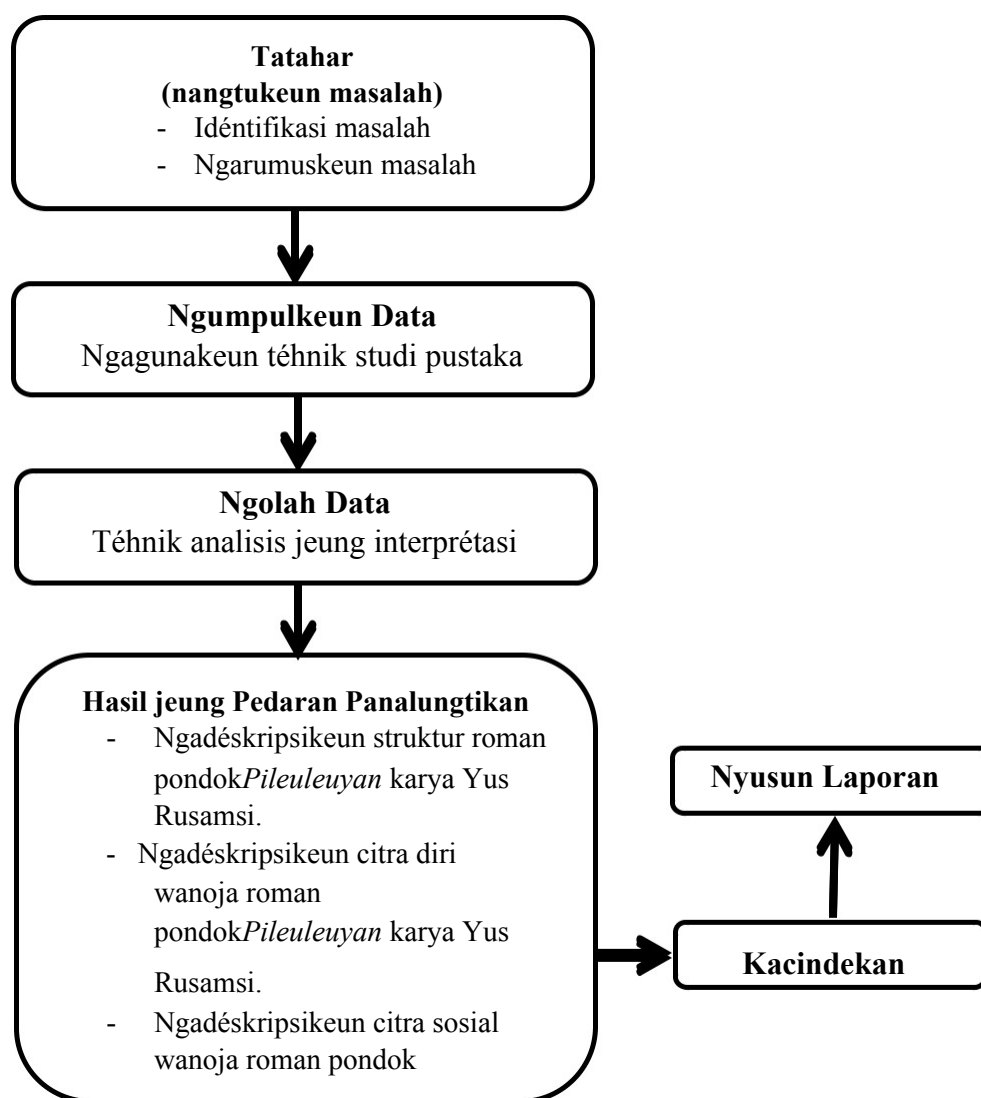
**Tatahar**
**(nangtukeun masalah)**
- Idéntifikasi masalah
- Ngarumuskeun masalah

**Ngumpulkeun Data**
Ngagunakeun téhnik studi pustaka

**Ngolah Data**
Téhnik analisis jeung interprétasi

**Hasil jeung Pedaran Panalungtikan**
- Ngadéskripsikeun struktur roman pondok*Pileuleuyan* karya Yus Rusamsi.
- Ngadéskripsikeun citra diri wanoja roman pondok*Pileuleuyan* karya Yus Rusamsi.
- Ngadéskripsikeun citra sosial wanoja roman pondok

**Nyusun Laporan**

**Kacindekan**